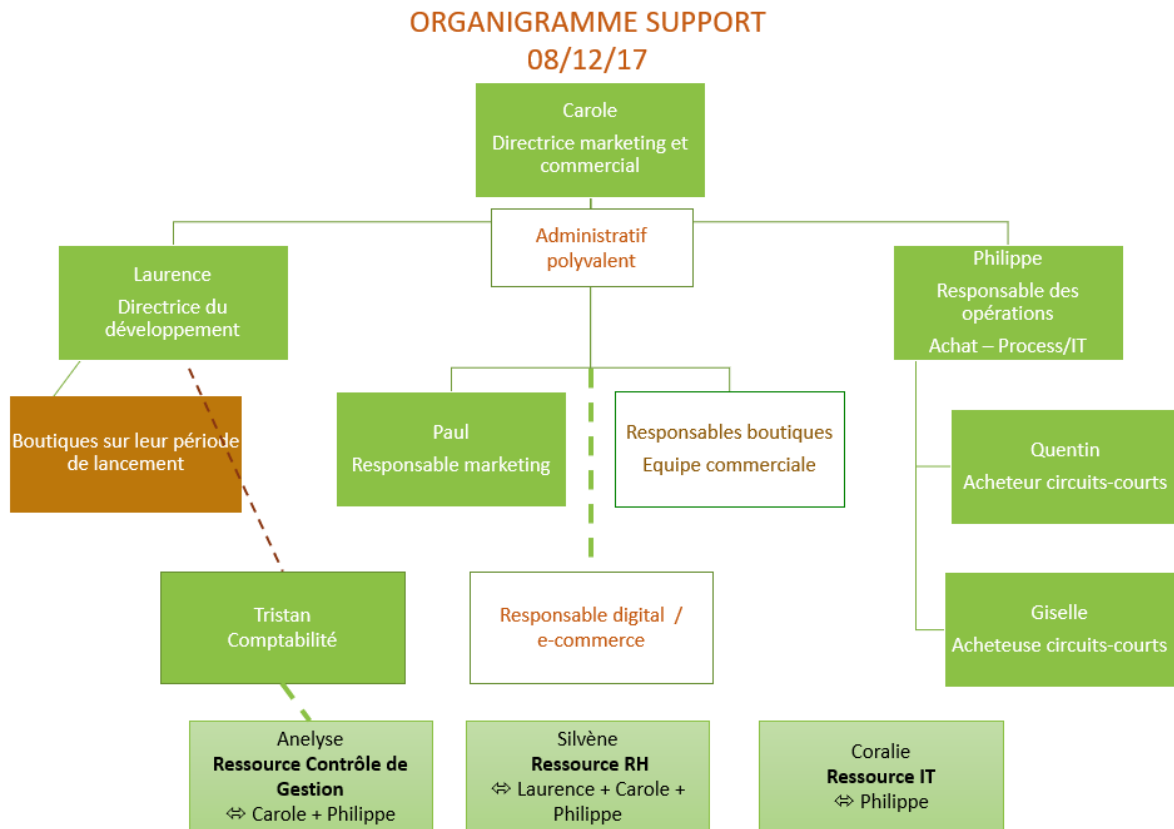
ORGANIGRAMME SUPPORT
08/12/17

Carole
Directrice marketing et commercial

Administratif polyvalent

Laurence
Directrice du développement

Philippe
Responsable des opérations
Achat – Process/IT

Boutiques sur leur période de lancement

Paul
Responsable marketing

Responsables boutiques
Equipe commerciale

Quentin
Acheteur circuits-courts

Tristan
Comptabilité

Responsable digital / e-commerce

Giselle
Acheteuse circuits-courts

Anelyse
**Ressource Contrôle de Gestion**
⬄ Carole + Philippe

Silvène
**Ressource RH**
⬄ Laurence + Carole + Philippe

Coralie
**Ressource IT**
⬄ Philippe